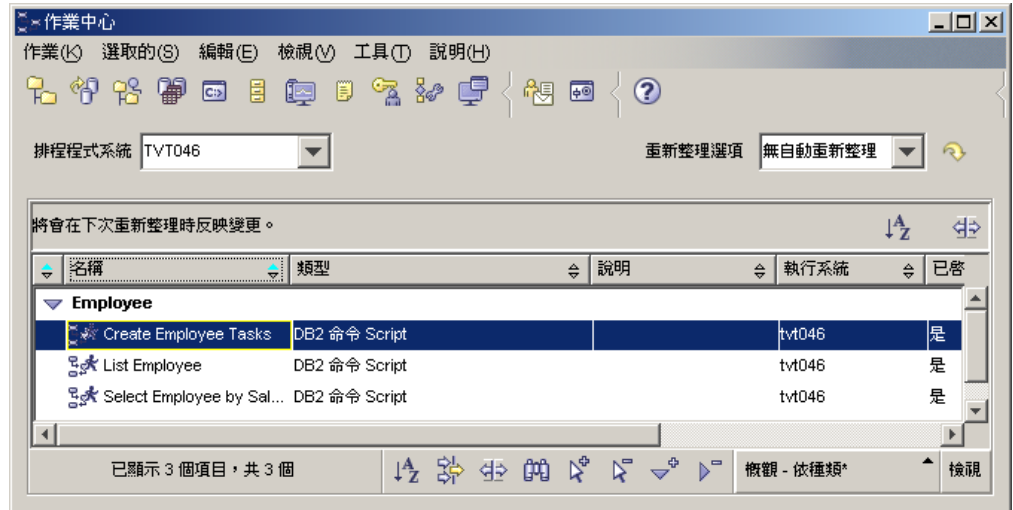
作業中心

作業(K) 選取的(S) 編輯(E) 檢視(V) 工具(T) 說明(H)

排程程式系統 TVT046

重新整理選項 無自動重新整理

將會在下次重新整理時反映變更。

| 名稱 | 類型 | 說明 | 執行系統 | 已啓 |
|---|---|---|---|---|
| Employee | | | | |
| Create Employee Tasks | DB2 命令 Script | | tvt046 | 是 |
| List Employee | DB2 命令 Script | | tvt046 | 是 |
| Select Employee by Sal... | DB2 命令 Script | | tvt046 | 是 |

已顯示 3 個項目，共 3 個

概觀 - 依種類*

檢視